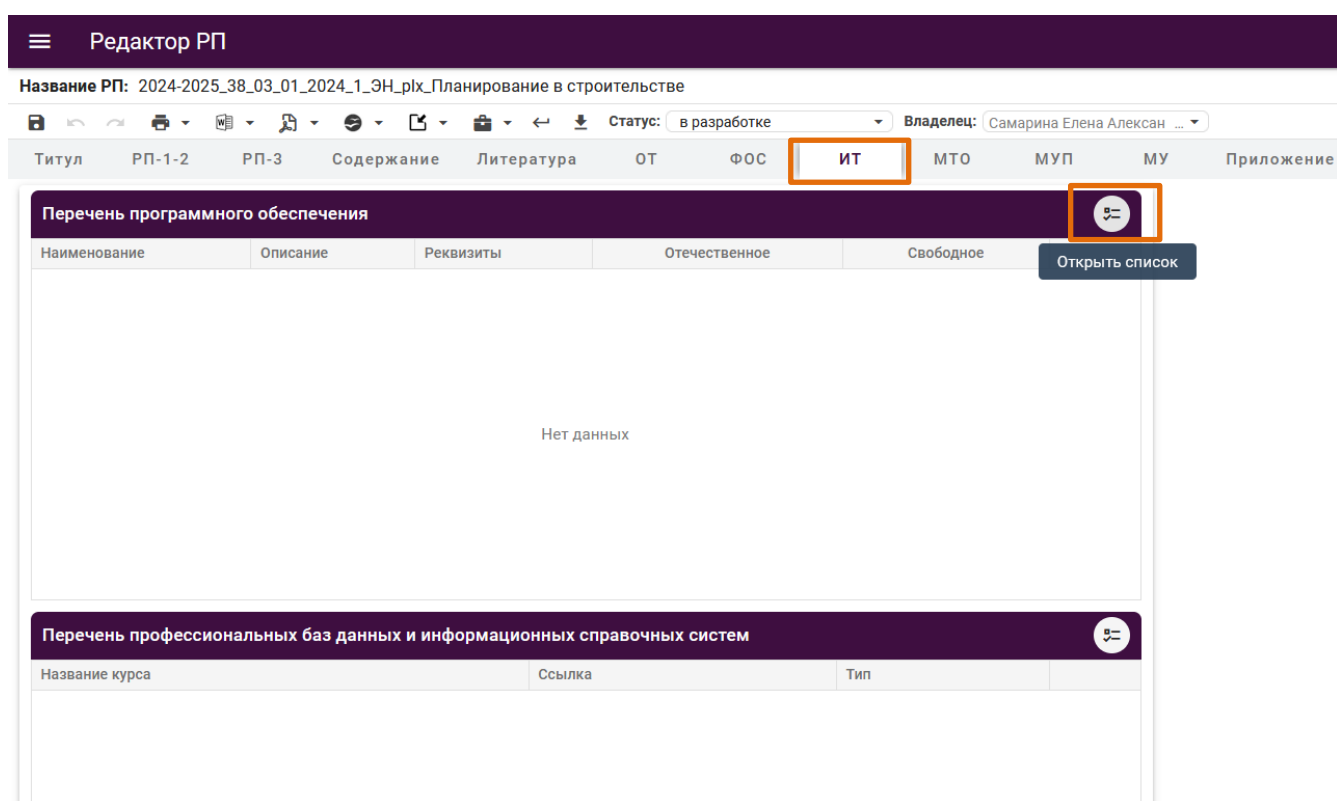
Редактор РП

Название РП: 2024-2025_38_03_01_2024_1_ЭН_plx_Планирование в строительстве

Статус: в разработке Владелец: Самарина Елена Алексан ...

Титул РП-1-2 РП-3 Содержание Литература ОТ ФОС ИТ МТО МУП МУ Приложение

Перечень программного обеспечения

Открыть список

| Наименование | Описание | Реквизиты | Отечественное | Свободное |
|---|---|---|---|---|

Нет данных

Перечень профессиональных баз данных и информационных справочных систем

| Название курса | Ссылка | Тип |
|---|---|---|